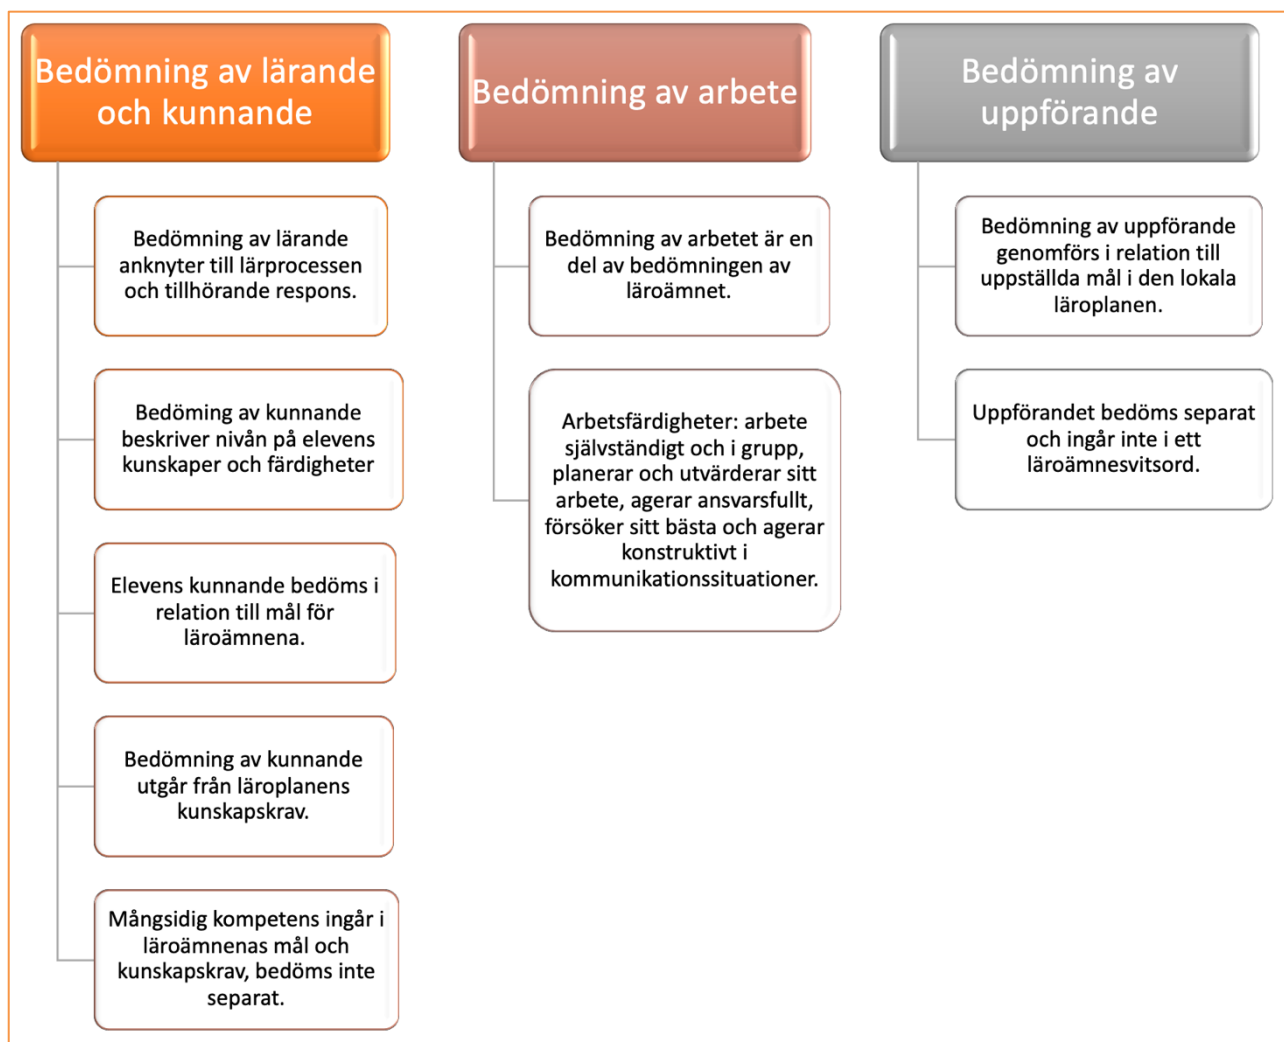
Bedömning av lärande och kunnande

Bedömning av lärande anknyter till lärprocessen och tillhörande respons.

Bedöming av kunnande beskriver nivån på elevens kunskaper och färdigheter

Elevens kunnande bedöms i relation till mål för läroämnena.

Bedömning av kunnande utgår från läroplanens kunskapskrav.

Mångsidig kompetens ingår i läroämnenas mål och kunskapskrav, bedöms inte separat.

Bedömning av arbete

Bedömning av arbetet är en del av bedömningen av läroämnet.

Arbetsfärdigheter: arbete självständigt och i grupp, planerar och utvärderar sitt arbete, agerar ansvarsfullt, försöker sitt bästa och agerar konstruktivt i kommunikationssituationer.

Bedömning av uppförande

Bedömning av uppförande genomförs i relation till uppställda mål i den lokala läroplanen.

Uppförandet bedöms separat och ingår inte i ett läroämnesvitsord.